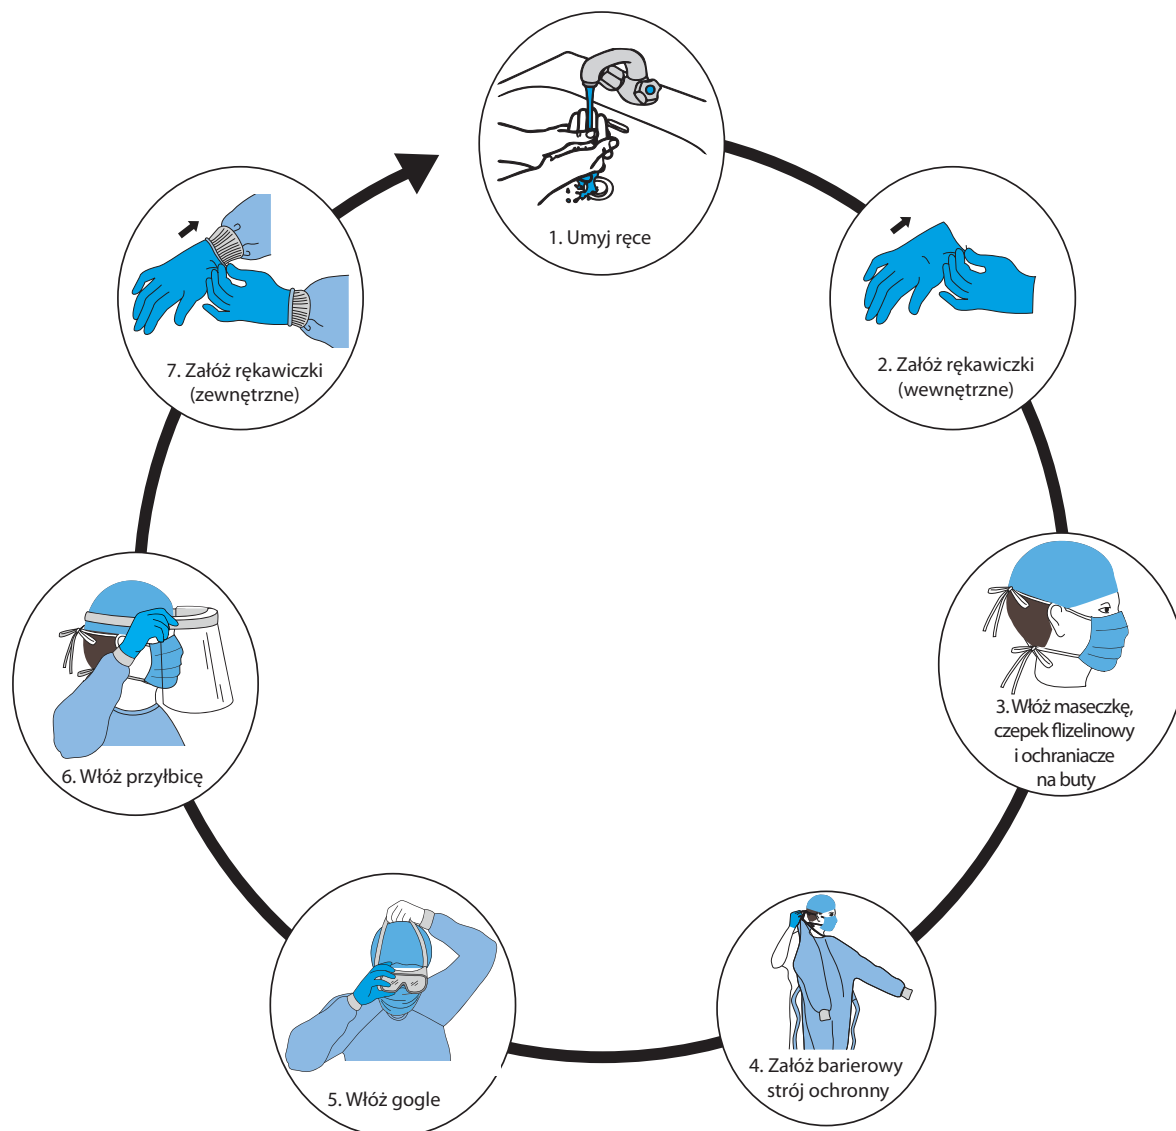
1. Umyj ręce

2. Załóż rękawiczki (wewnętrzne)

3. Włóż maseczkę, czepek flizelinowy i ochraniacze na buty

4. Załóż barierowy strój ochronny

5. Włóż gogle

6. Włóż przyłbicę

7. Załóż rękawiczki (zewnętrzne)